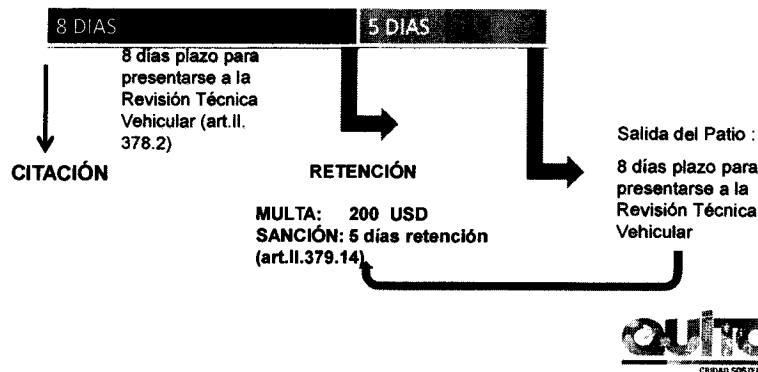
8 DIAS

5 DIAS

8 días plazo para presentarse a la Revisión Técnica Vehicular (art.II. 378.2)

CITACIÓN

RETENCIÓN

MULTA: 200 USD
SANCIÓN: 5 días retención (art.II.379.14)

Salida del Patio :

8 días plazo para presentarse a la Revisión Técnica Vehicular

QUITO

CIUDAD SOSTE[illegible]